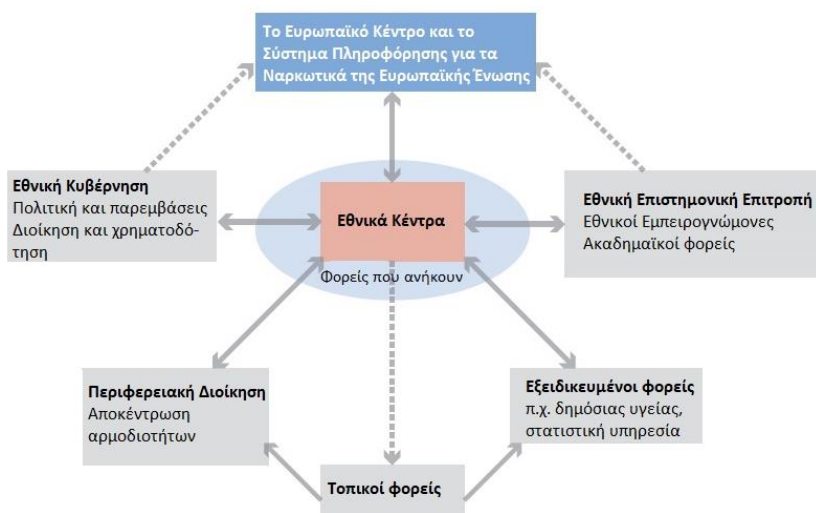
Το Ευρωπαϊκό Κέντρο και το Σύστημα Πληροφόρησης για τα Ναρκωτικά της Ευρωπαϊκής Ένωσης

Εθνική Κυβέρνηση
Πολιτική και παρεμβάσεις
Διοίκηση και χρηματοδότηση

Εθνικά Κέντρα

Φορείς που ανήκουν

Εθνική Επιστημονική Επιτροπή
Εθνικοί Εμπειρογνώμονες
Ακαδημαϊκοί φορείς

Περιφερειακή Διοίκηση
Αποκέντρωση αρμοδιοτήτων

Εξειδικευμένοι φορείς
π.χ. δημόσιας υγείας, στατιστική υπηρεσία

Τοπικοί φορείς